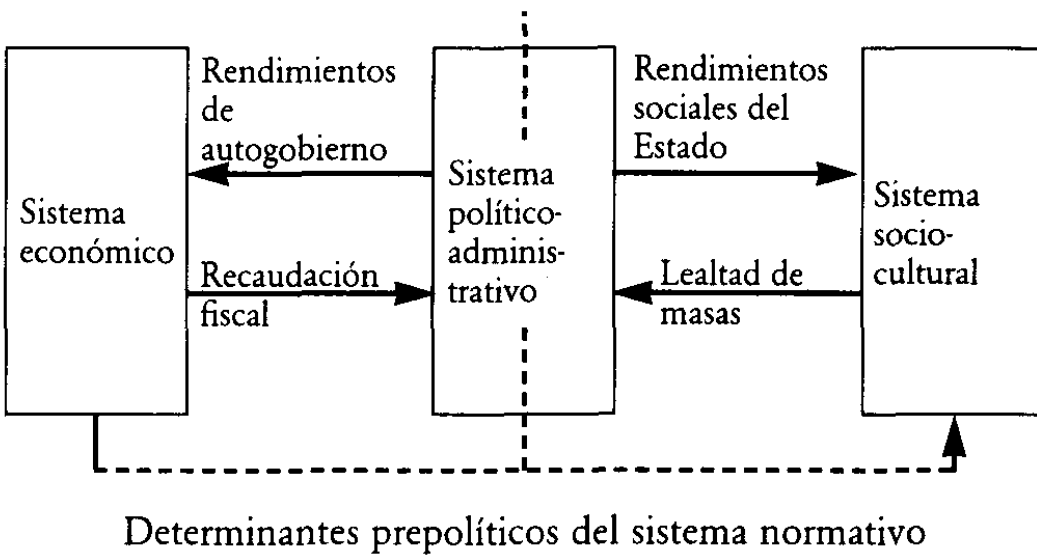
Sistema económico

Rendimientos de autogobierno

Recaudación fiscal

Sistema político-administrativo

Rendimientos sociales del Estado

Lealtad de masas

Sistema socio-cultural

Determinantes prepolíticos del sistema normativo